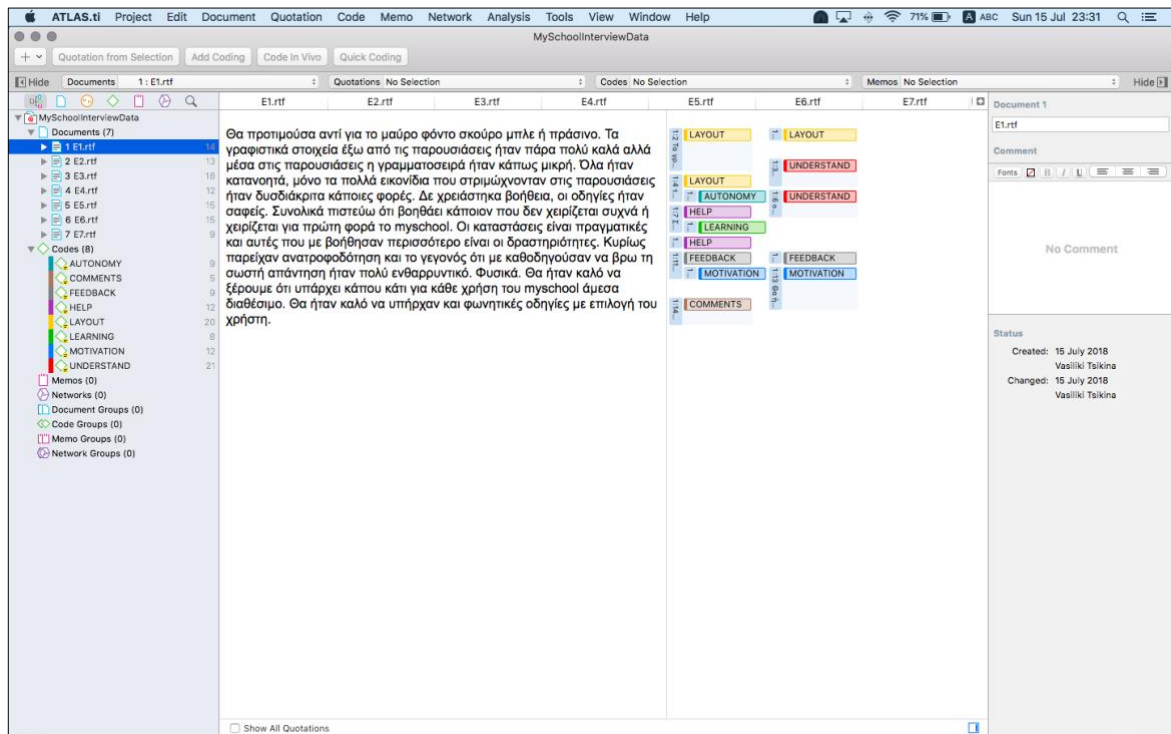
ATLAS.ti Project Edit Document Quotation Code Memo Network Analysis Tools View Window Help

71% ABC Sun 15 Jul 23:31

MySchoolInterviewData

Quotation from Selection Add Coding Code In Vivo Quick Coding

Hide Documents 1 : E1.rtf Quotations No Selection Codes No Selection Memos No Selection Hide

MySchoolInterviewData
Documents (7)
1 E1.rtf 14
2 E2.rtf 13
3 E3.rtf 18
4 E4.rtf 12
5 E5.rtf 15
6 E6.rtf 15
7 E7.rtf 9
Codes (8)
AUTONOMY 9
COMMENTS 5
FEEDBACK 9
HELP 12
LAYOUT 20
LEARNING 8
MOTIVATION 12
UNDERSTAND 21
Memos (0)
Networks (0)
Document Groups (0)
Code Groups (0)
Memo Groups (0)
Network Groups (0)

E1.rtf E2.rtf E3.rtf E4.rtf E5.rtf E6.rtf E7.rtf

Θα προτιμούσα αντί για το μαύρο φόντο σκούρο μπλε ή πράσινο. Τα γραφιστικά στοιχεία έξω από τις παρουσιάσεις ήταν πάρα πολύ καλά αλλά μέσα στις παρουσιάσεις η γραμματοσειρά ήταν κάπως μικρή. Όλα ήταν κατανοητά, μόνο τα πολλά εικονίδια που στριμώχνονταν στις παρουσιάσεις ήταν δυσδιάκριτα κάποιες φορές. Δε χρειάστηκα βοήθεια, οι οδηγίες ήταν σαφείς. Συνολικά πιστεύω ότι βοηθάει κάποιον που δεν χειρίζεται συχνά ή χειρίζεται για πρώτη φορά το myschool. Οι καταστάσεις είναι πραγματικές και αυτές που με βοήθησαν περισσότερο είναι οι δραστηριότητες. Κυρίως παρείχαν ανατροφοδότηση και το γεγονός ότι με καθοδηγούσαν να βρω τη σωστή απάντηση ήταν πολύ ενθαρρυντικό. Φυσικά. Θα ήταν καλό να ξέρουμε ότι υπάρχει κάπου κάτι για κάθε χρήση του myschool άμεσα διαθέσιμο. Θα ήταν καλό να υπήρχαν και φωνητικές οδηγίες με επιλογή του χρήστη.

LAYOUT
LAYOUT
UNDERSTAND
LAYOUT
AUTONOMY
UNDERSTAND
HELP
LEARNING
HELP
FEEDBACK
FEEDBACK
MOTIVATION
MOTIVATION
COMMENTS

Show All Quotations

Document 1
E1.rtf
Comment
Fonts
No Comment

Status
Created: 15 July 2018
Vasiliki Tsikina
Changed: 15 July 2018
Vasiliki Tsikina